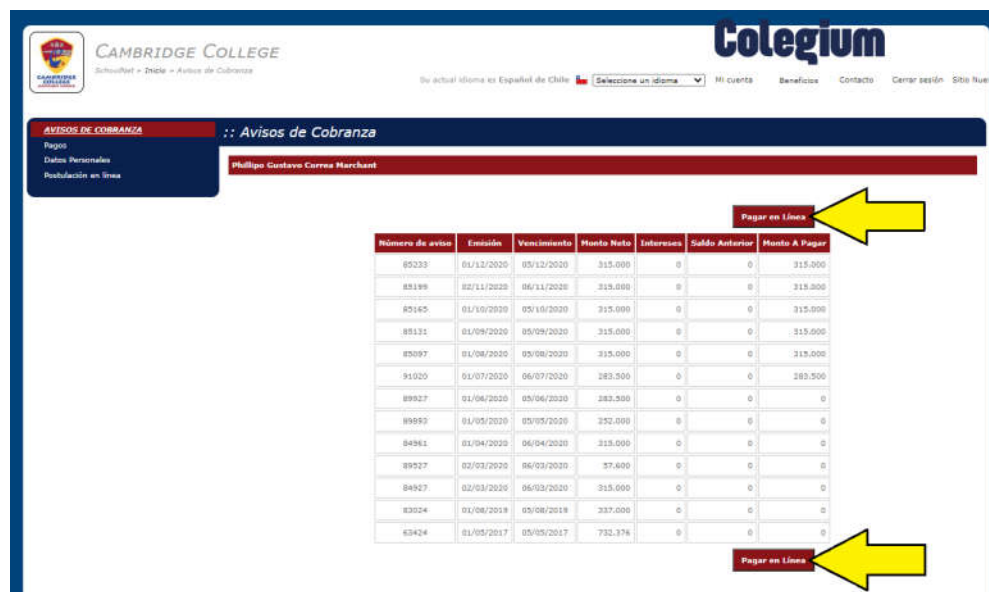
CAMBRIDGE COLLEGE
SchoolNet » Inicio » Avisos de Cobranza

Colegium

Su actual idioma es Español de Chile Seleccione un idioma Mi cuenta Beneficios Contacto Cerrar sesión Sitio Nue

AVISOS DE COBRANZA
Pagos
Datos Personales
Postulación en línea

:: Avisos de Cobranza

Phillipo Gustavo Correa Marchant

Pagar en Línea

| Número de aviso | Emisión | Vencimiento | Monto Neto | Intereses | Saldo Anterior | Monto A Pagar |
|---|---|---|---|---|---|---|
| 85233 | 01/12/2020 | 05/12/2020 | 315.000 | 0 | 0 | 315.000 |
| 85199 | 02/11/2020 | 06/11/2020 | 315.000 | 0 | 0 | 315.000 |
| 85165 | 01/10/2020 | 05/10/2020 | 315.000 | 0 | 0 | 315.000 |
| 85131 | 01/09/2020 | 05/09/2020 | 315.000 | 0 | 0 | 315.000 |
| 85097 | 01/08/2020 | 05/08/2020 | 315.000 | 0 | 0 | 315.000 |
| 91020 | 01/07/2020 | 06/07/2020 | 283.500 | 0 | 0 | 283.500 |
| 89927 | 01/06/2020 | 05/06/2020 | 283.500 | 0 | 0 | 0 |
| 89893 | 01/05/2020 | 05/05/2020 | 252.000 | 0 | 0 | 0 |
| 84961 | 01/04/2020 | 06/04/2020 | 315.000 | 0 | 0 | 0 |
| 89527 | 02/03/2020 | 06/03/2020 | 57.600 | 0 | 0 | 0 |
| 84927 | 02/03/2020 | 06/03/2020 | 315.000 | 0 | 0 | 0 |
| 83024 | 01/08/2019 | 05/08/2019 | 337.000 | 0 | 0 | 0 |
| 63424 | 01/05/2017 | 05/05/2017 | 732.376 | 0 | 0 | 0 |

Pagar en Línea